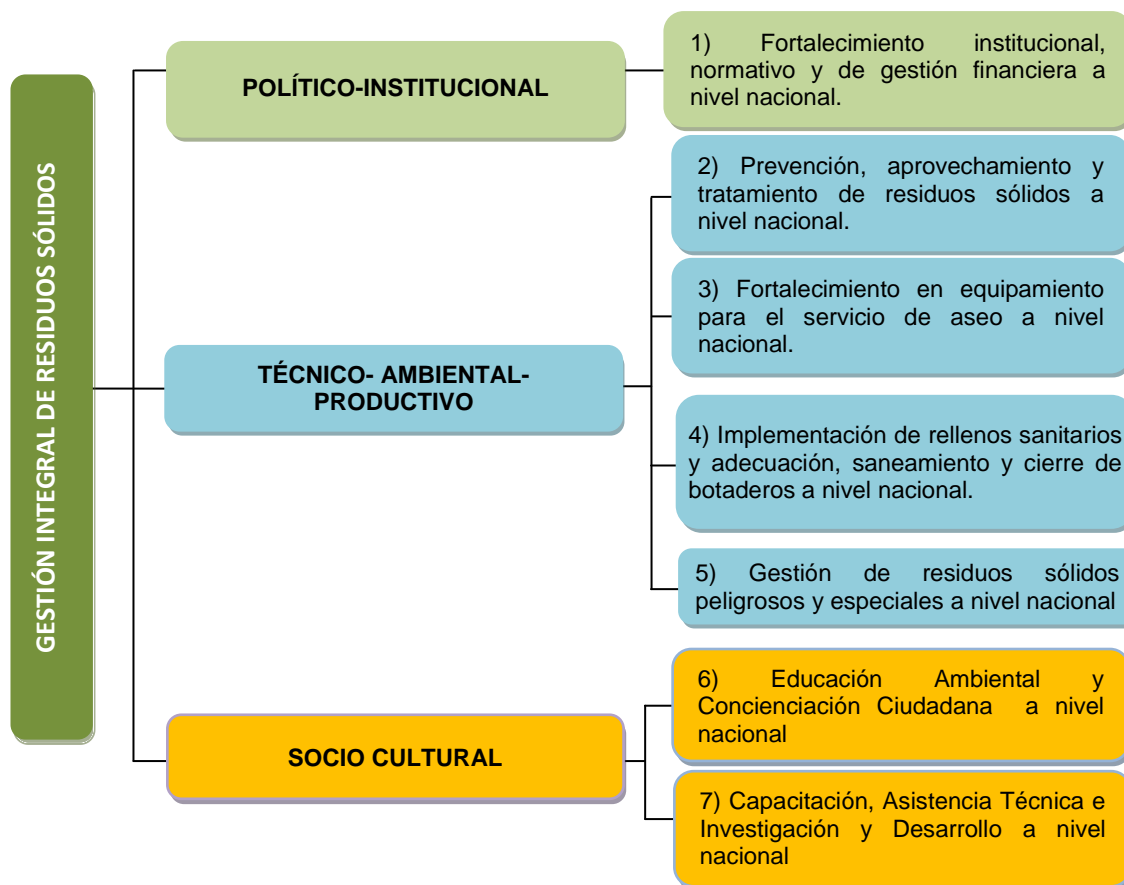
GESTIÓN INTEGRAL DE RESIDUOS SÓLIDOS

POLÍTICO-INSTITUCIONAL

1) Fortalecimiento institucional, normativo y de gestión financiera a nivel nacional.

TÉCNICO- AMBIENTAL-PRODUCTIVO

2) Prevención, aprovechamiento y tratamiento de residuos sólidos a nivel nacional.

3) Fortalecimiento en equipamiento para el servicio de aseo a nivel nacional.

4) Implementación de rellenos sanitarios y adecuación, saneamiento y cierre de botaderos a nivel nacional.

5) Gestión de residuos sólidos peligrosos y especiales a nivel nacional

SOCIO CULTURAL

6) Educación Ambiental y Concienciación Ciudadana a nivel nacional

7) Capacitación, Asistencia Técnica e Investigación y Desarrollo a nivel nacional